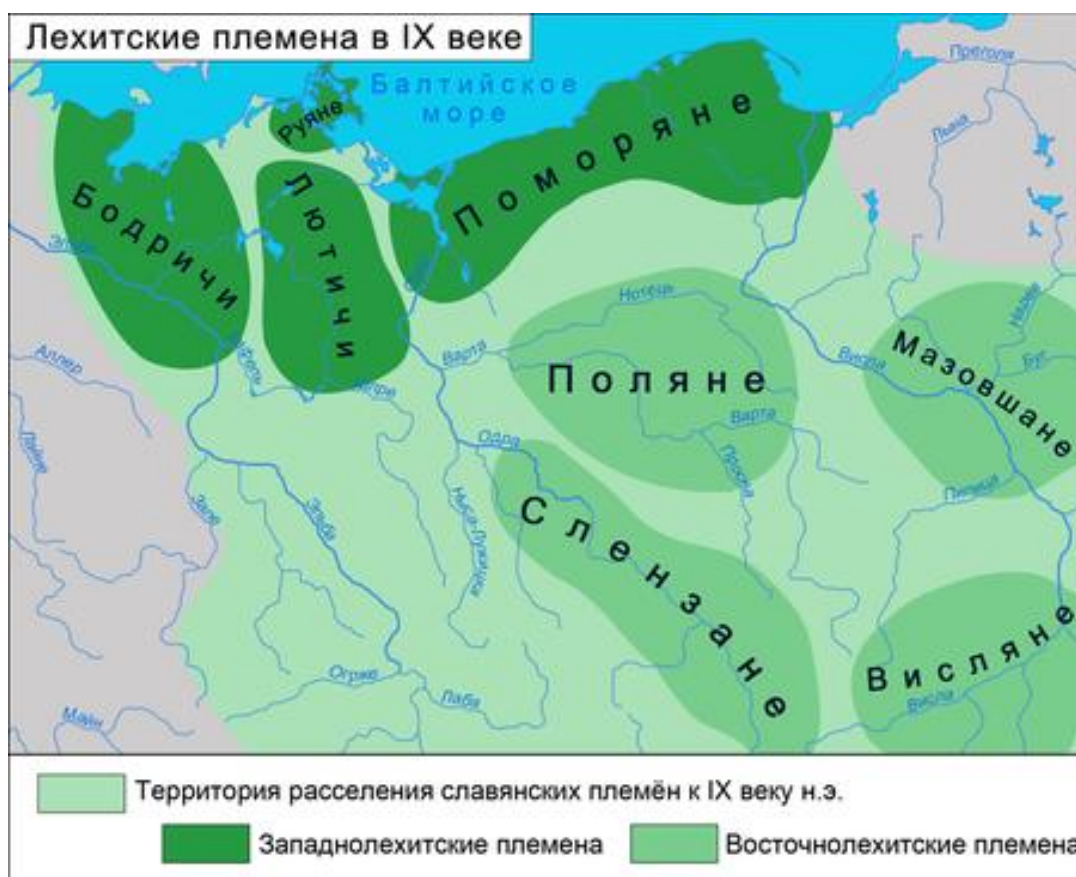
Лехитские племена в IX веке

Балтийское море

Преголя

Руяне

Поморяне

Бодричи

Лютичи

Эльба

Лына

Нарев

Нотець

Аллер

Хафель

Варта

Висла

Мазовшане

Буг

Шпрее

Поляне

Варта

Лейне

Одра

Просна

Заале

Эльба

Ныса-Лужицка

Пилица

Слензане

Огрже

Лаба

Майн

Висляне

Висла

Территория расселения славянских племён к IX веку н.э.

Западнолехитские племена

Восточнолехитские племена